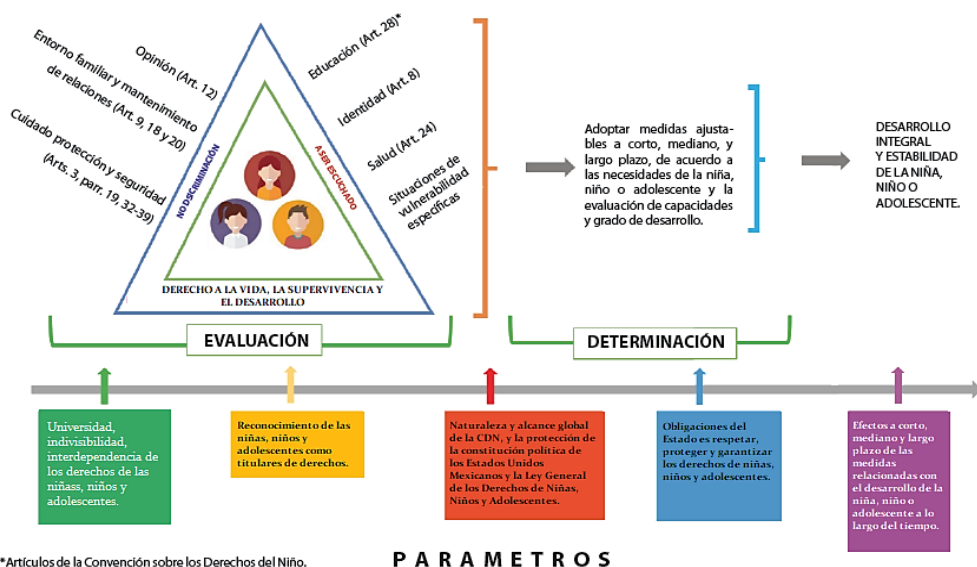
Opinión (Art. 12)

Entorno familiar y mantenimiento de relaciones (Art. 9, 18 y 20)

Cuidado protección y seguridad (Arts. 3, parr. 19, 32-39)

Educación (Art. 28)*

Identidad (Art. 8)

Salud (Art. 24)

Situaciones de vulnerabilidad específicas

NO DISCRIMINACIÓN

A SER ESCUCHADO

DERECHO A LA VIDA, LA SUPERVIVENCIA Y EL DESARROLLO

EVALUACIÓN

Adoptar medidas ajustables a corto, mediano, y largo plazo, de acuerdo a las necesidades de la niña, niño o adolescente y la evaluación de capacidades y grado de desarrollo.

DETERMINACIÓN

DESARROLLO INTEGRAL Y ESTABILIDAD DE LA NIÑA, NIÑO O ADOLESCENTE.

Universidad, indivisibilidad, interdependencia de los derechos de las niñass, niños y adolescentes.

Reconocimiento de las niñas, niños y adolescentes como titulares de derechos.

Naturaleza y alcance global de la CDN, y la protección de la constitución política de los Estados Unidos Mexicanos y la Ley General de los Derechos de Niñas, Niños y Adolescentes.

Obligaciones del Estado es respetar, proteger y garantizar los derechos de niñas, niños y adolescentes.

Efectos a corto, mediano y largo plazo de las medidas relacionadas con el desarrollo de la niña, niño o adolescente a lo largo del tiempo.

*Artículos de la Convención sobre los Derechos del Niño.

PARAMETROS